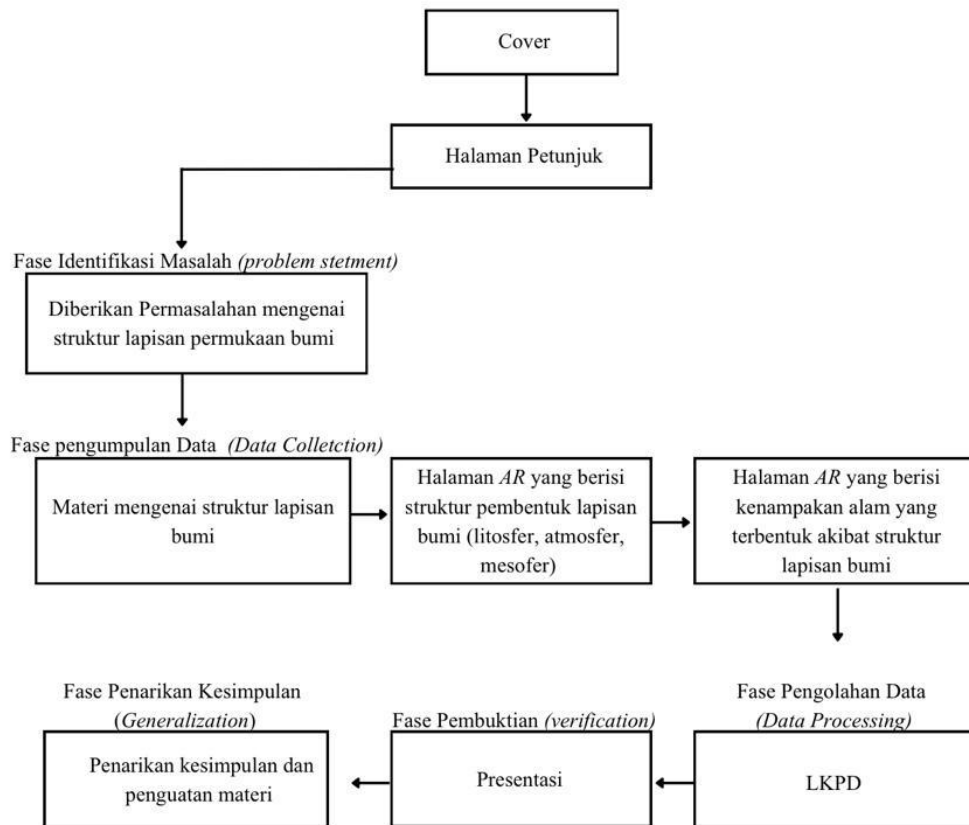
Cover

Halaman Petunjuk

Fase Identifikasi Masalah *(problem stetment)*

Diberikan Permasalahan mengenai struktur lapisan permukaan bumi

Fase pengumpulan Data *(Data Colletction)*

Materi mengenai struktur lapisan bumi

Halaman *AR* yang berisi struktur pembentuk lapisan bumi (litosfer, atmosfer, mesofer)

Halaman *AR* yang berisi kenampakan alam yang terbentuk akibat struktur lapisan bumi

Fase Penarikan Kesimpulan (*Generalization*)

Fase Pembuktian *(verification)*

Fase Pengolahan Data *(Data Processing)*

Penarikan kesimpulan dan penguatan materi

Presentasi

LKPD